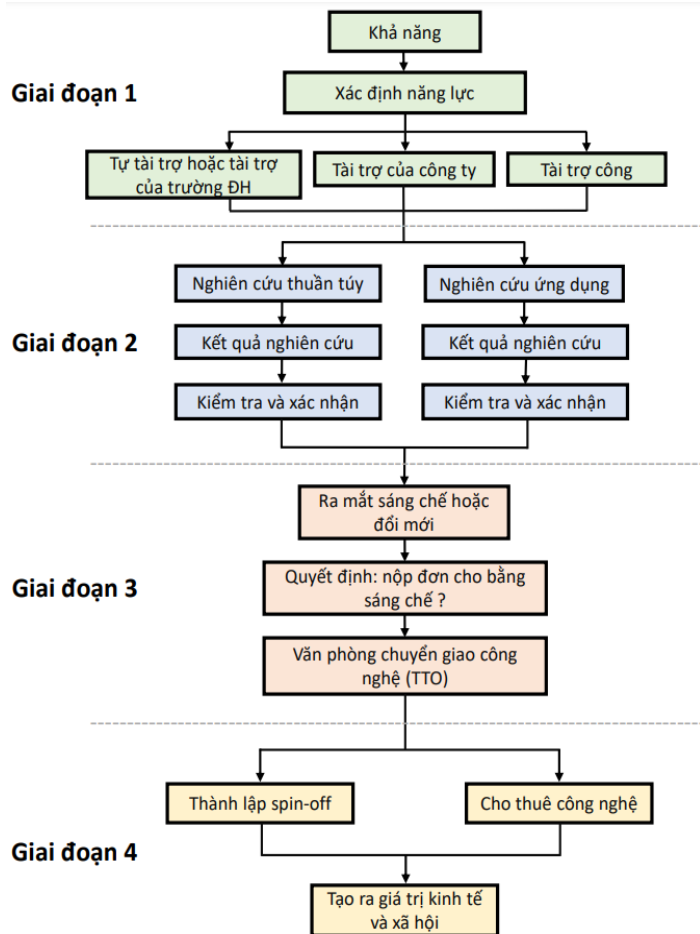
Khả năng

Giai đoạn 1

Xác định năng lực

Tự tài trợ hoặc tài trợ của trường ĐH

Tài trợ của công ty

Tài trợ công

Nghiên cứu thuần túy

Nghiên cứu ứng dụng

Giai đoạn 2

Kết quả nghiên cứu

Kết quả nghiên cứu

Kiểm tra và xác nhận

Kiểm tra và xác nhận

Ra mắt sáng chế hoặc đổi mới

Giai đoạn 3

Quyết định: nộp đơn cho bằng sáng chế ?

Văn phòng chuyển giao công nghệ (TTO)

Thành lập spin-off

Cho thuê công nghệ

Giai đoạn 4

Tạo ra giá trị kinh tế và xã hội